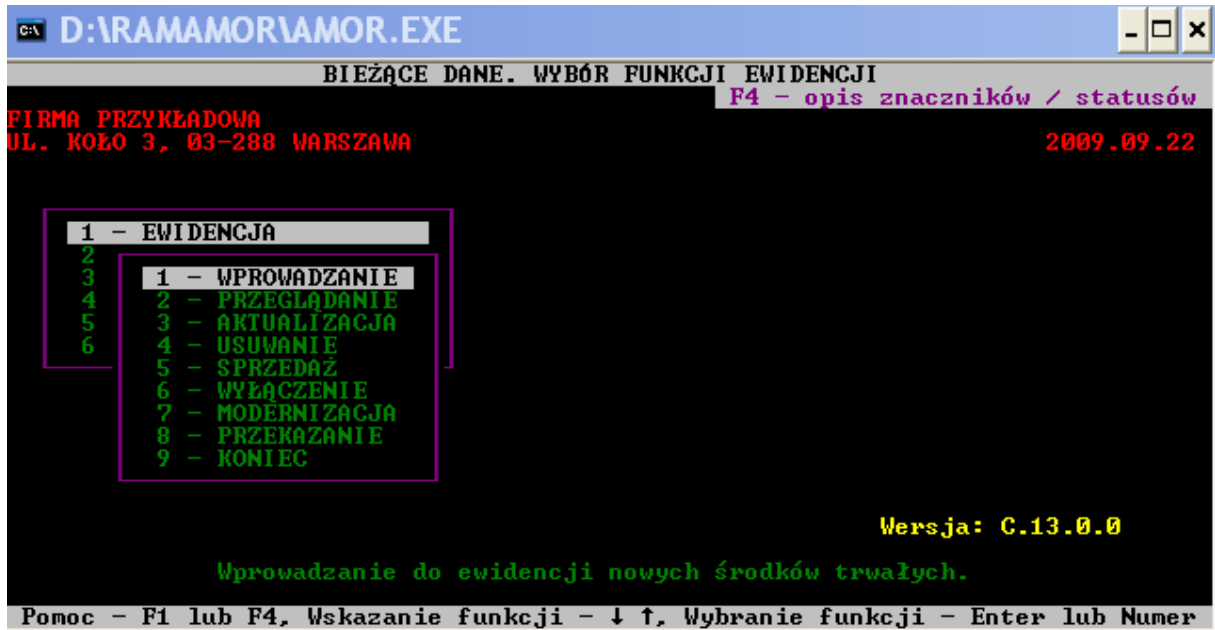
D:\RAMAMOR\AMOR.EXE

BIEŻĄCE DANE. WYBÓR FUNKCJI EWIDENCJI

F4 – opis znaczników / statusów

FIRMA PRZYKŁADOWA
UL. KOŁO 3, 03-288 WARSZAWA

2009.09.22

1 – EWIDENCJA
2
3
4
5
6

1 – WPROWADZANIE
2 – PRZEGLĄDANIE
3 – AKTUALIZACJA
4 – USUWANIE
5 – SPRZEDAŻ
6 – WYŁĄCZENIE
7 – MODERNIZACJA
8 – PRZEKAZANIE
9 – KONIEC

Wersja: C.13.0.0

Wprowadzanie do ewidencji nowych środków trwałych.

Pomoc – F1 lub F4, Wskazanie funkcji – ↓ ↑, Wybranie funkcji – Enter lub Numer